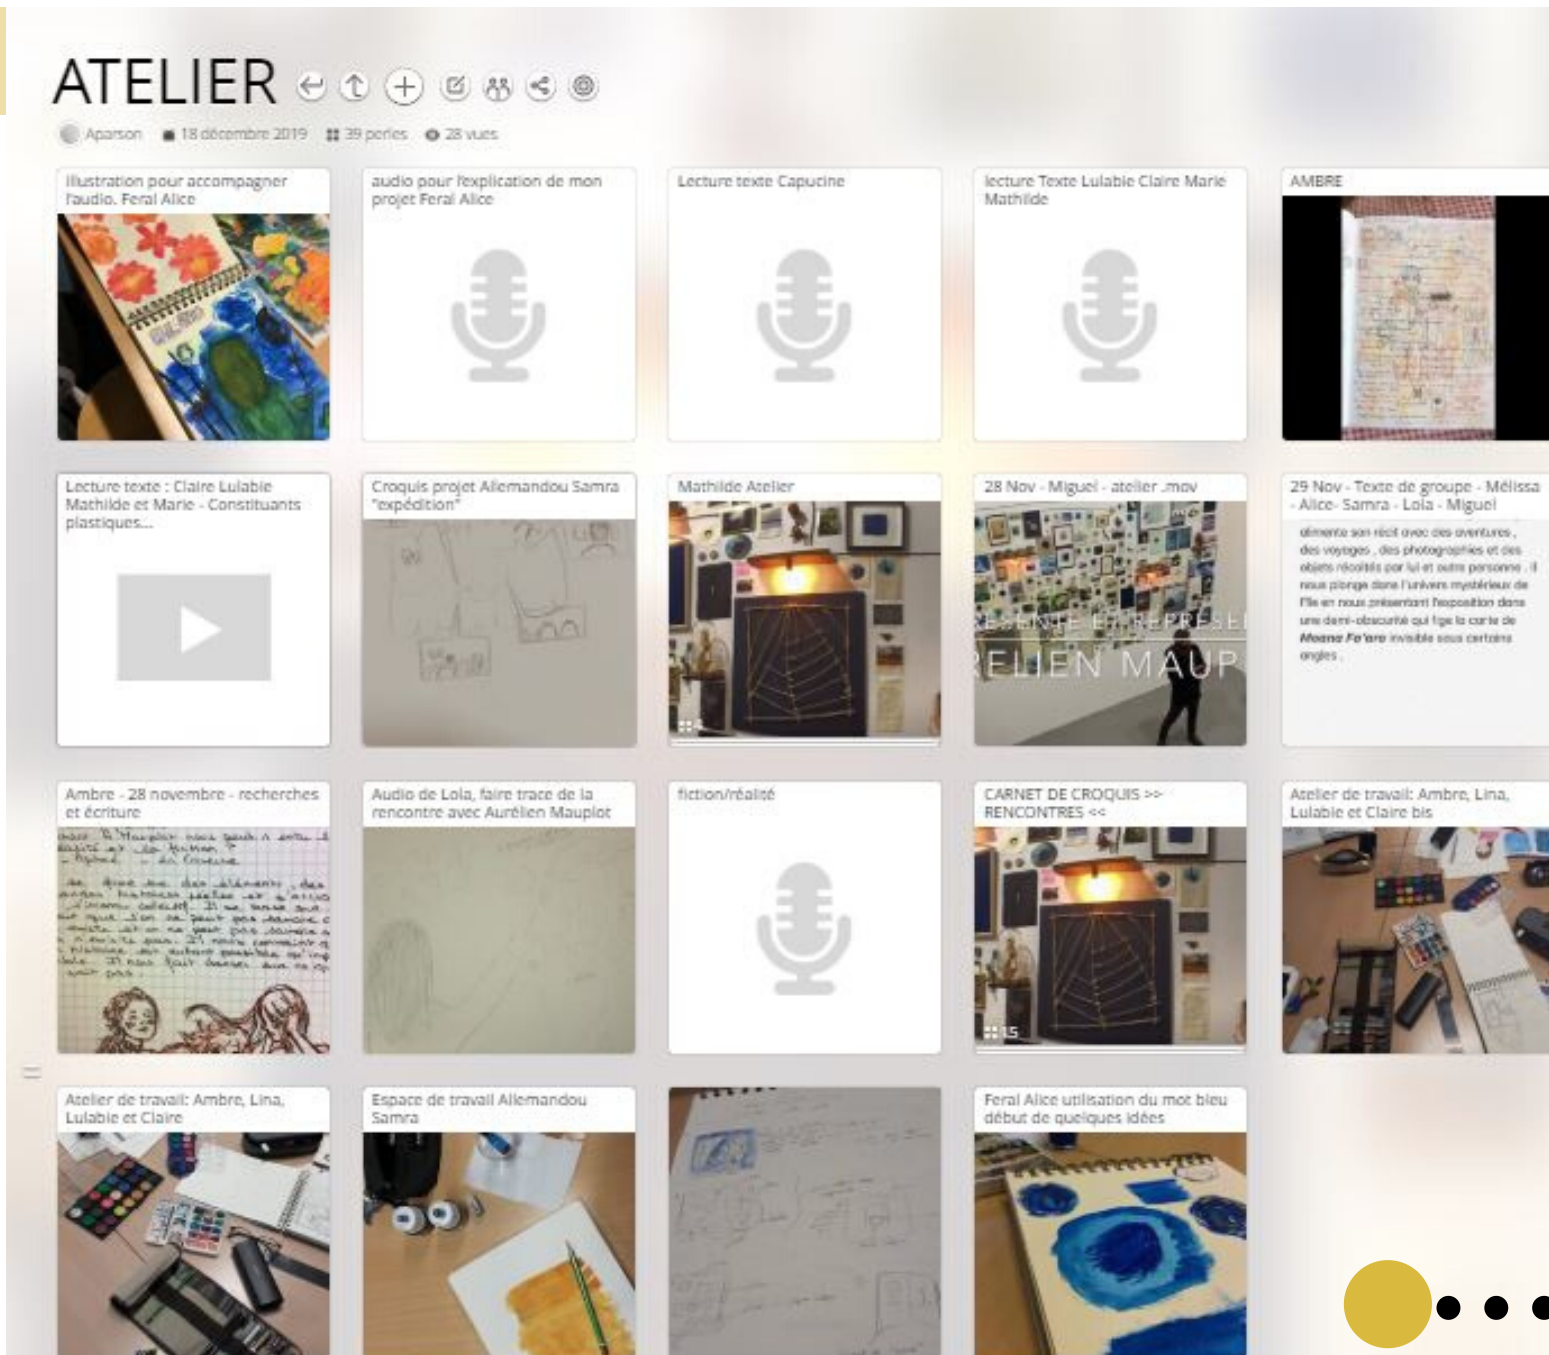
ATELIER

Aparson 18 décembre 2019 39 perles 28 vues

illustration pour accompagner l'audio. Feral Alice

audio pour l'explication de mon projet Feral Alice

Lecture texte Capucine

lecture Texte Lulabie Claire Marie Mathilde

AMBRE

Lecture texte : Claire Lulabie Mathilde et Marie - Constituants plastiques...

Croquis projet Allemandou Samra "expédition"

Mathilde Atelier

28 Nov - Miguel - atelier .mov

RESENTE ET REPRESEI
RELIEN MAUP

29 Nov - Texte de groupe - Mélissa - Alice- Samra - Lola - Miguel

alimente son récit avec des aventures, des voyages, des photographies et des objets récoltés par lui et autre personne. Il nous plonge dans l'univers mystérieux de l'île en nous présentant l'exposition dans une demi-obscurité qui fige la carte de Moana Fa'aro invisible sous certains angles.

Ambre - 28 novembre - recherches et écriture

Audio de Lola, faire trace de la rencontre avec Aurélien Mauplot

fiction/réalité

CARNET DE CROQUIS >> RENCONTRES <<

15

Atelier de travail: Ambre, Lina, Lulabie et Claire bis

Atelier de travail: Ambre, Lina, Lulabie et Claire

Espace de travail Allemandou Samra

Feral Alice utilisation du mot bleu début de quelques idées